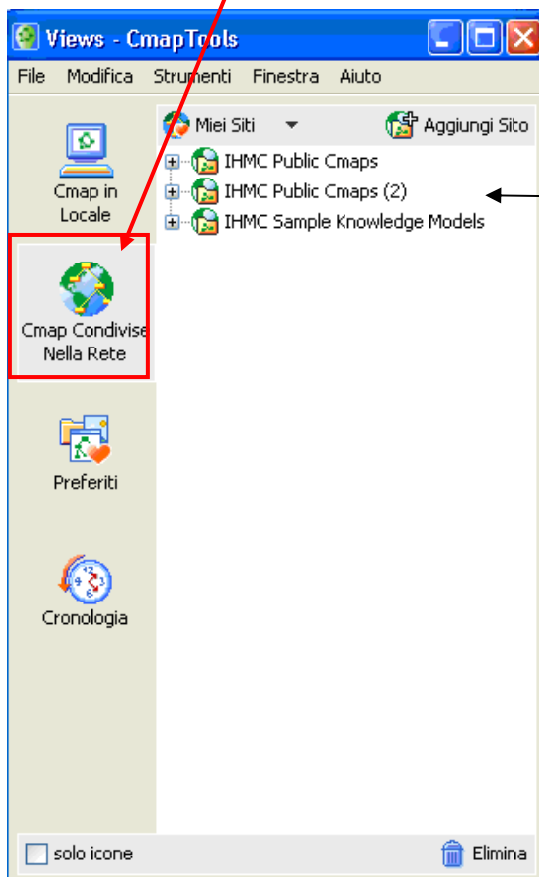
Views - CmapTools

File Modifica Strumenti Finestra Aiuto

Miei Siti
Aggiungi Sito

Cmap in Locale

Cmap Condivise Nella Rete

Preferiti

Cronologia

IHMC Public Cmaps
IHMC Public Cmaps (2)
IHMC Sample Knowledge Models

solo icone
Elimina